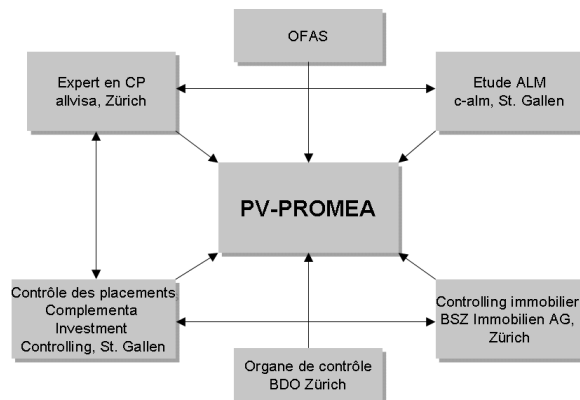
OFAS

Expert en CP
allvisa, Zürich

Etude ALM
c-alm, St. Gallen

PV-PROMEA

Contrôle des placements
Complementa
Investment
Controlling, St. Gallen

Controlling immobilier
BSZ Immobilien AG,
Zürich

Organe de contrôle
BDO Zürich